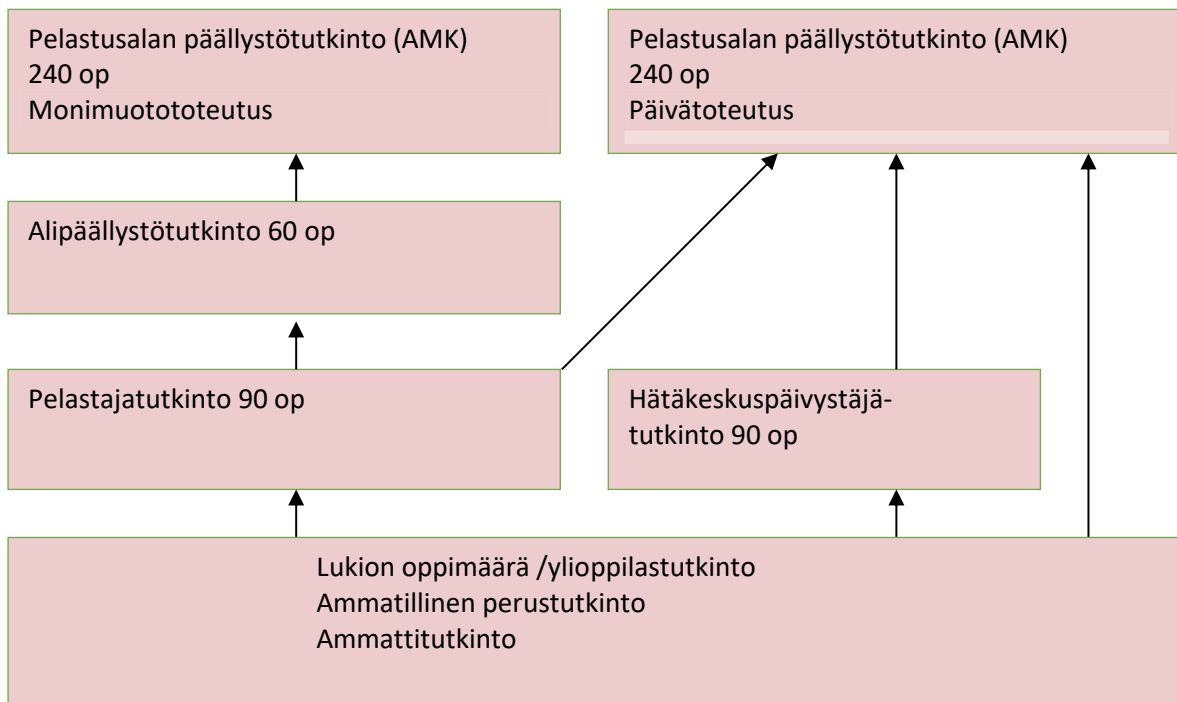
Pelastusalan päällystötutkinto (AMK)
240 op
Monimuotototeutus

Pelastusalan päällystötutkinto (AMK)
240 op
Päivätoteutus

Alipäällystötutkinto 60 op

Pelastajatutkinto 90 op

Hätäkeskuspäivystäjätutkinto 90 op

Lukion oppimäärä /ylioppilastutkinto
Ammatillinen perustutkinto
Ammattitutkinto